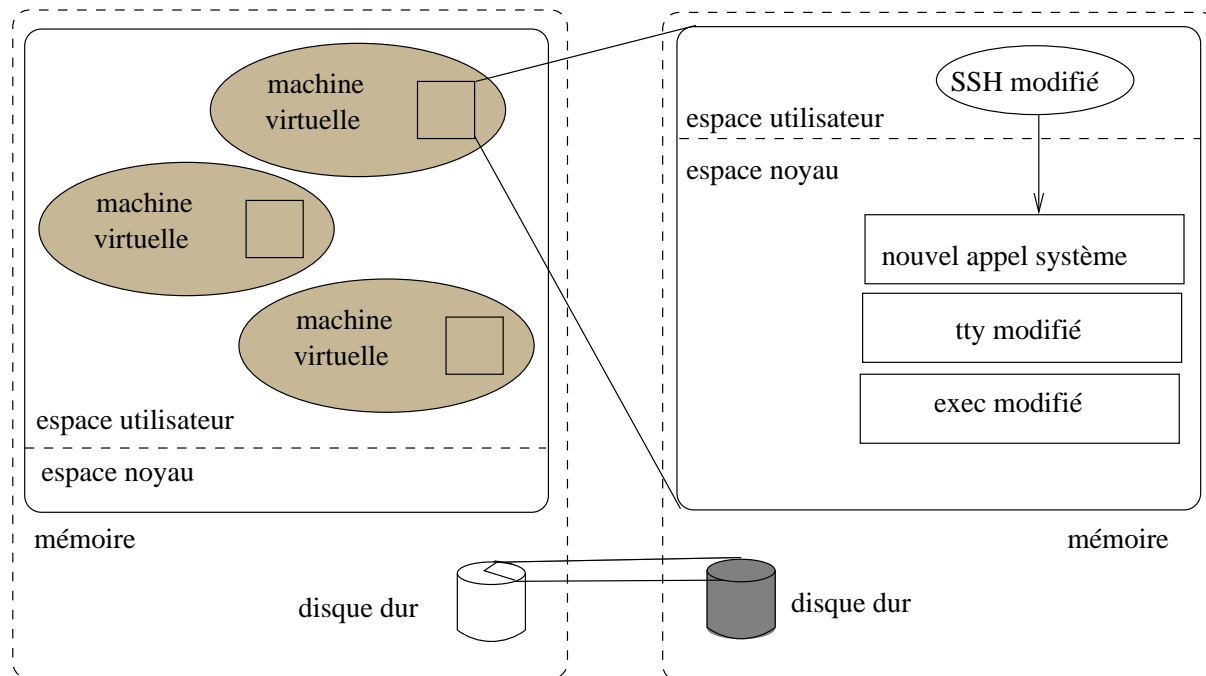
machine virtuelle

machine virtuelle

machine virtuelle

espace utilisateur

espace noyau

mémoire

SSH modifié

espace utilisateur

espace noyau

nouvel appel système

tty modifié

exec modifié

mémoire

disque dur

disque dur